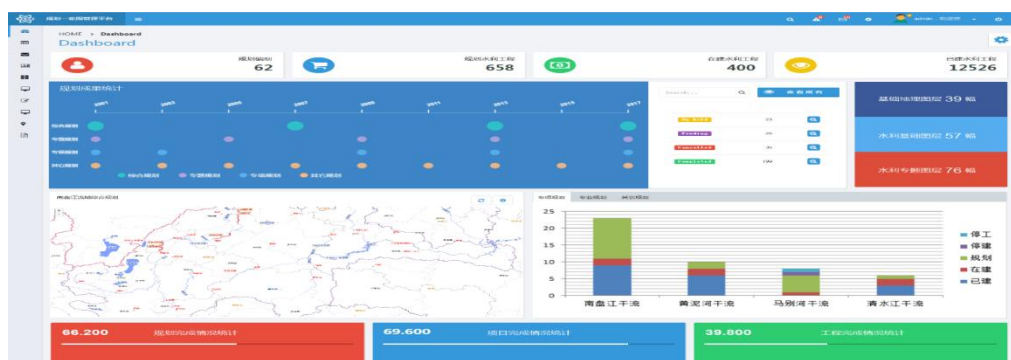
规划一张图管理平台

HOME > Dashboard

Dashboard

规划编制
62

规划水利工程
658

在建水利工程
400

已建水利工程
12526

规划成果统计

2001 2003 2005 2007 2009 2011 2013 2015 2017

综合规划
专题规划
专项规划
其它规划

综合规划 专题规划 专项规划 其它规划

Search...

查看所有

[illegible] 23
Pending 20
Canceled 35
Completed 190

基础地理图层 39 幅

水利基础图层 57 幅

水利专题图层 76 幅

南盘江流域综合规划

专项规划 专题规划 其它规划

25
20
15
10
5
0

南盘江干流 黄泥河干流 马别河干流 清水江干流

停工
停建
规划
在建
已建

66.200 规划完成情况统计

69.600 项目完成情况统计

39.800 工程完成情况统计